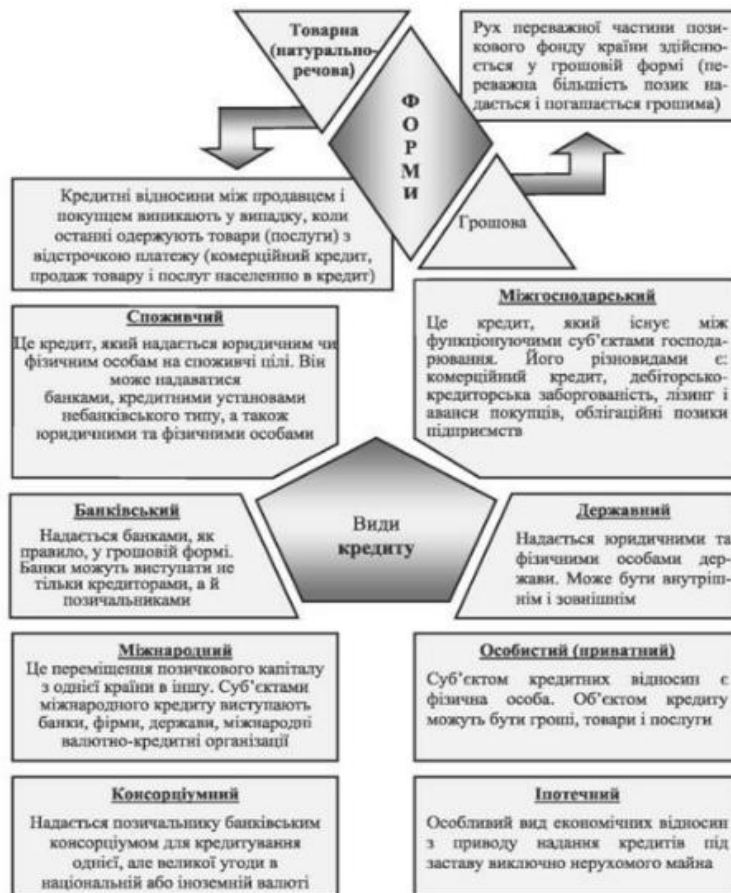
Товарна (натурально-речова)

ФОРМИ

Рух переважної частини позикового фонду країни здійснюється у грошовій формі (переважна більшість позик надається і погашається грошима)

Кредитні відносини між продавцем і покупцем виникають у випадку, коли останні одержують товари (послуги) з відстрочкою платежу (комерційний кредит, продаж товару і послуг населенню в кредит)

Грошова

Споживчий
Це кредит, який надається юридичним чи фізичним особам на споживчі цілі. Він може надаватися банками, кредитними установами небанківського типу, а також юридичними та фізичними особами

Міжгосподарський
Це кредит, який існує між функціонуючими суб'єктами господарювання. Його різновидами є: комерційний кредит, дебіторсько-кредиторська заборгованість, лізинг і аванси покупців, облігаційні позики підприємств

Види кредиту

Банківський
Надається банками, як правило, у грошовій формі. Банки можуть виступати не тільки кредиторами, а й позичальниками

Державний
Надається юридичними та фізичними особами держави. Може бути внутрішнім і зовнішнім

Міжнародний
Це переміщення позичкового капіталу з однієї країни в іншу. Суб'єктами міжнародного кредиту виступають банки, фірми, держави, міжнародні валютно-кредитні організації

Особистий (приватний)
Суб'єктом кредитних відносин є фізична особа. Об'єктом кредиту можуть бути гроші, товари і послуги

Консорціумний
Надається позичальнику банківським консорціумом для кредитування однієї, але великої угоди в національній або іноземній валюті

Іпотечний
Особливий вид економічних відносин з приводу надання кредитів під заставу виключно нерухомого майна